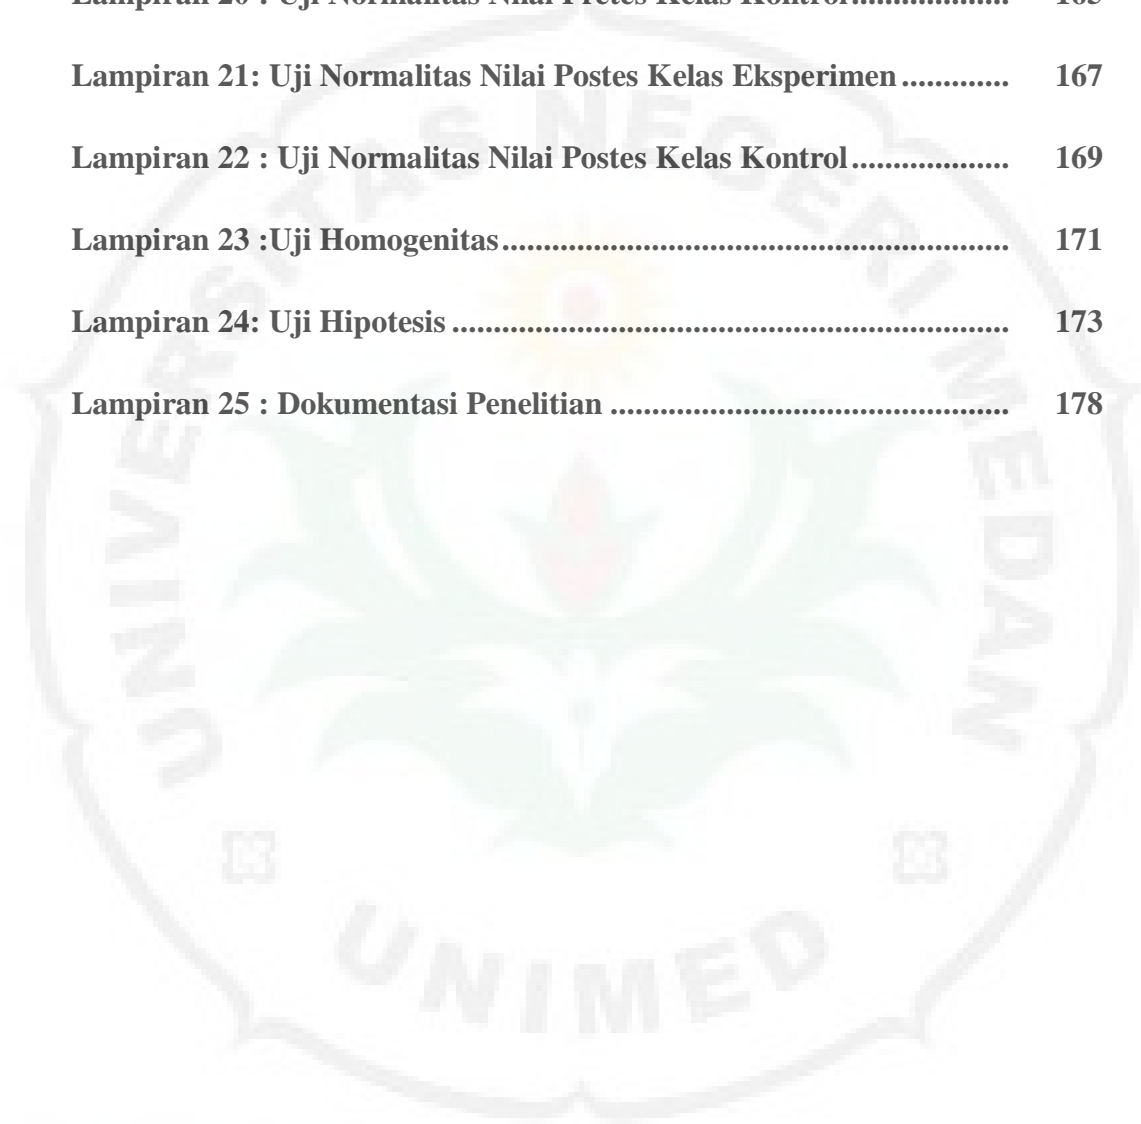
Lampiran 20 : Uji Normalitas Nilai Pretes Kelas Kontrol.................... 165

Lampiran 21: Uji Normalitas Nilai Postes Kelas Eksperimen............ 167

Lampiran 22 : Uji Normalitas Nilai Postes Kelas Kontrol.................. 169

Lampiran 23 :Uji Homogenitas............................................................ 171

Lampiran 24: Uji Hipotesis .................................................................. 173

Lampiran 25 : Dokumentasi Penelitian ............................................... 178

UNIVERSITAS NEGERI MEDAN

UNIMED